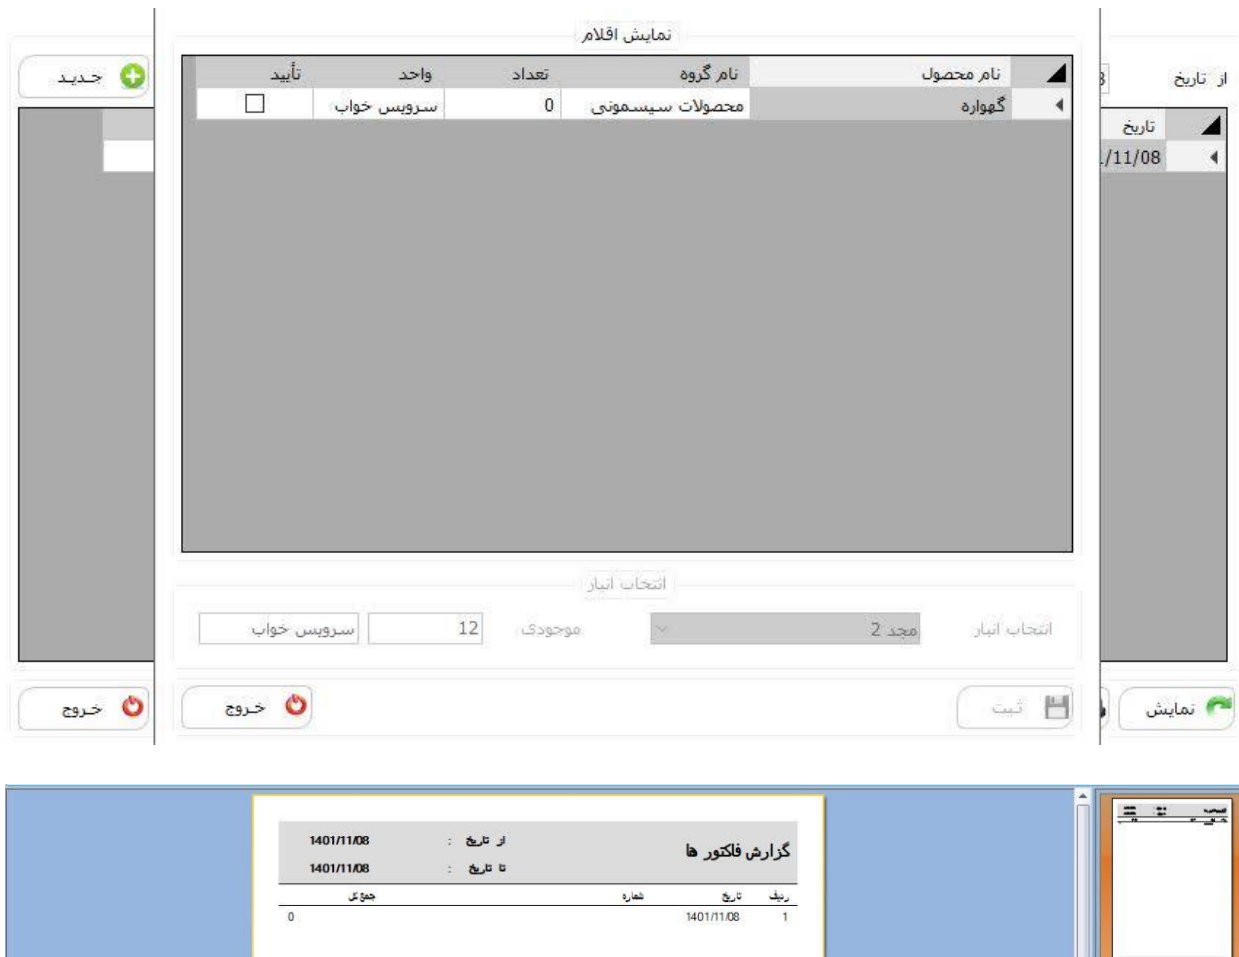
نمایش اقلام

| نام محصول | نام گروه | تعداد | واحد | تأیید |
|---|---|---|---|---|
| گهواره | محصولات سیسمونی | 0 | سرویس خواب | ☐ |

جدید

از تاریخ

| تاریخ |
|---|
| /11/08 |

انتخاب انبار

انتخاب انبار　مجد 2　موجودی　12　سرویس خواب

خروج　خروج　ثبت　نمایش

گزارش فاکتور ها

از تاریخ : 1401/11/08
تا تاریخ : 1401/11/08

| ردیف | تاریخ | شماره | جمع کل |
|---|---|---|---|
| 1 | 1401/11/08 | | 0 |